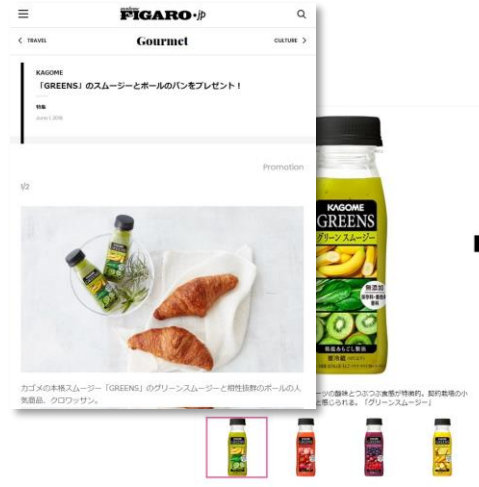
madame FIGARO.jp

< TRAVEL Gourmet CULTURE >

KAGOME
「GREENS」のスムージーとポールのパンをプレゼント！

特集
June 1, 2016

Promotion

1/2

カゴメの本格スムージー「GREENS」のグリーンスムージーと相性抜群のポールの人気商品、クロワッサン。

KAGOME
GREENS
グリーン スムージー
無添加
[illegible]
要冷蔵

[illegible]ツの酸味とつぶつぶ食感が特徴的。契約栽培の小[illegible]じられる。「グリーンスムージー」